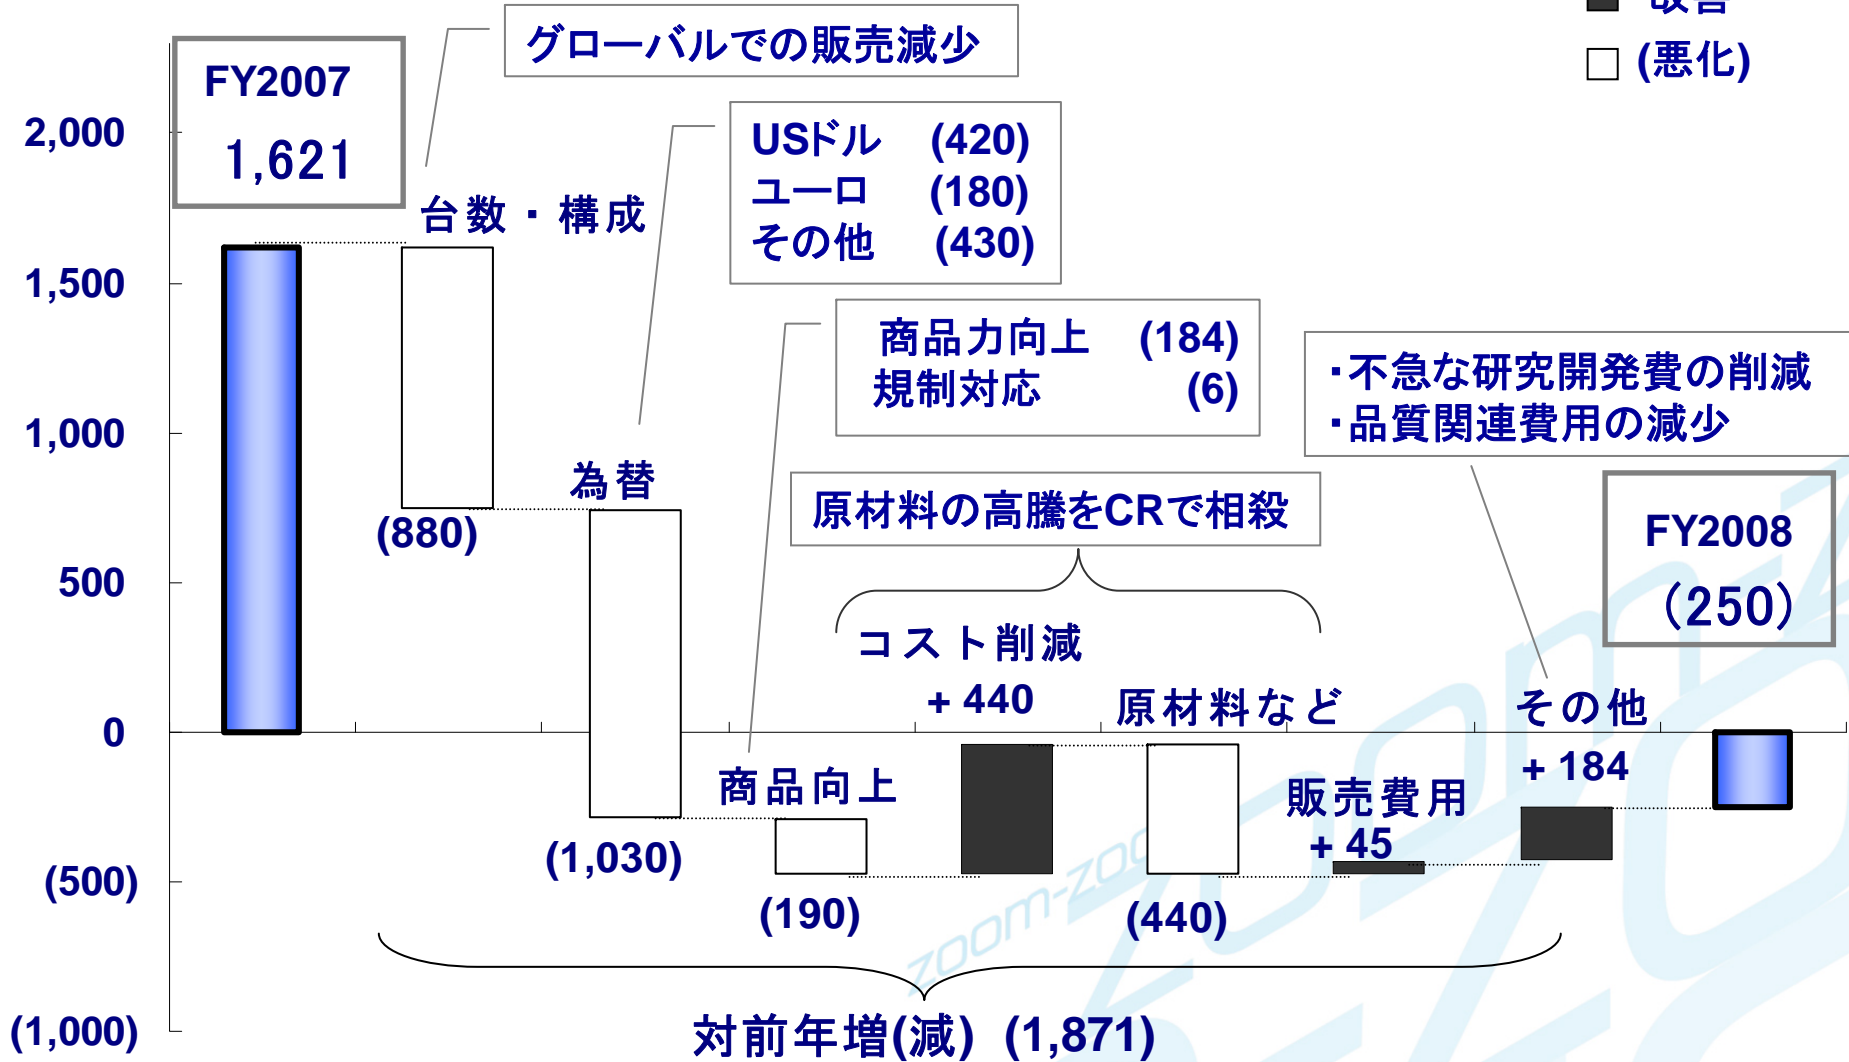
改善
(悪化)

FY2007
1,621

グローバルでの販売減少

台数・構成
(880)

USドル (420)
ユーロ (180)
その他 (430)

為替
(1,030)

商品力向上 (184)
規制対応 (6)

商品向上
(190)

原材料の高騰をCRで相殺

コスト削減
+ 440

原材料など
(440)

・不急な研究開発費の削減
・品質関連費用の減少

販売費用
+ 45

その他
+ 184

FY2008
(250)

2,000
1,500
1,000
500
0
(500)
(1,000)

対前年増(減) (1,871)

zoom-zoom